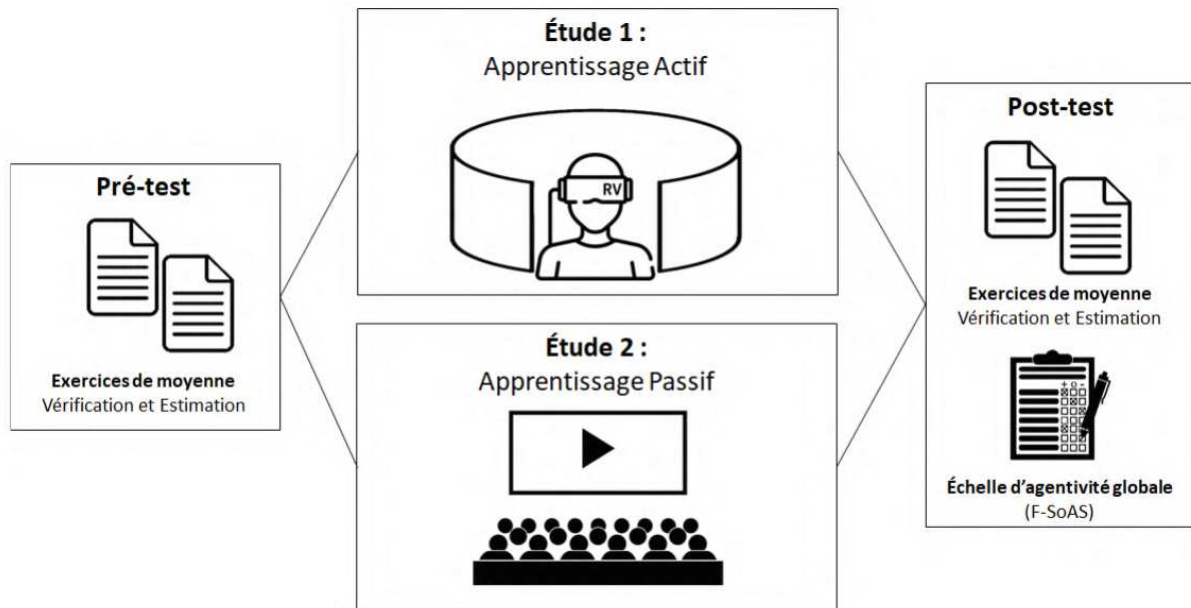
Pré-test

Exercices de moyenne
Vérification et Estimation

Étude 1 :
Apprentissage Actif

RV

Étude 2 :
Apprentissage Passif

Post-test

Exercices de moyenne
Vérification et Estimation

Échelle d'agentivité globale
(F-SoAS)